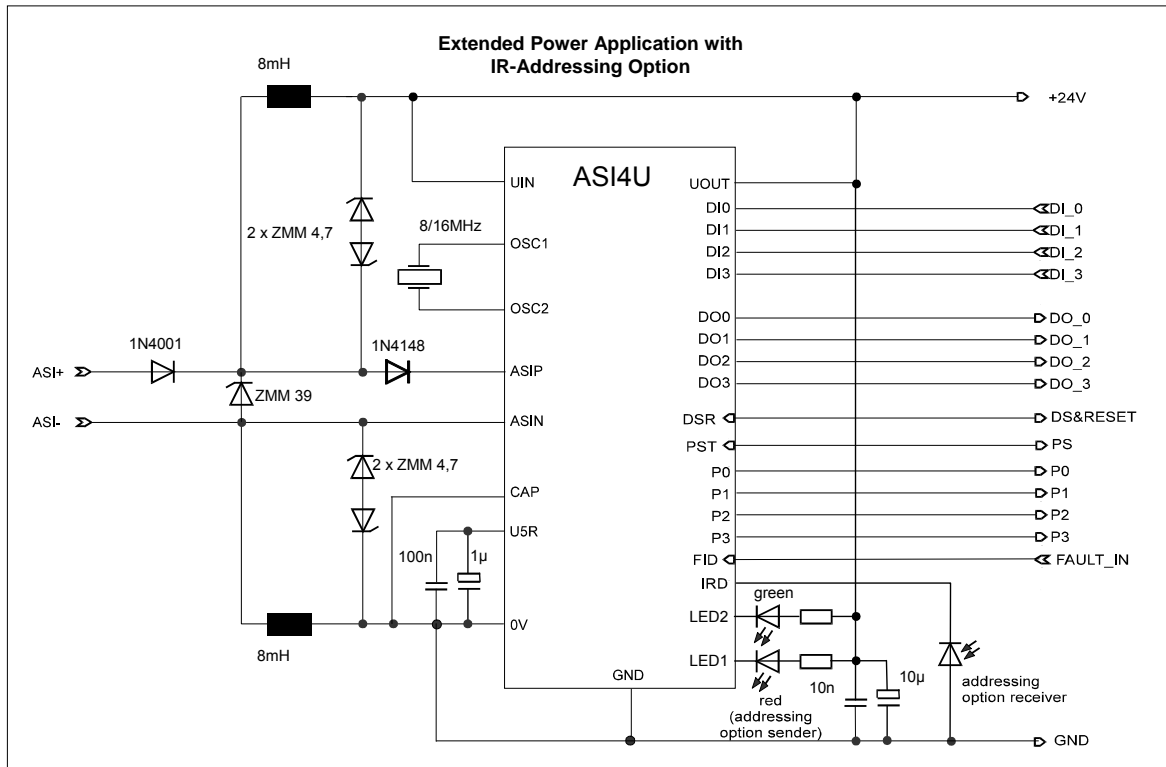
Extended Power Application with IR-Addressing Option

8mH

+24V

ASI4U

UIN

UOUT

2 x ZMM 4,7

8/16MHz

OSC1

OSC2

DI0
DI1
DI2
DI3

DI_0
DI_1
DI_2
DI_3

DO0
DO1
DO2
DO3

DO_0
DO_1
DO_2
DO_3

1N4001

1N4148

ASI+

ASIP

ZMM 39

ASI-

ASIN

DSR

DS&RESET

PST

PS

2 x ZMM 4,7

P0
P1
P2
P3

P0
P1
P2
P3

CAP

U5R

100n

1µ

FID

FAULT_IN

IRD

green

LED2

0V

8mH

LED1

GND

10n

10µ

red (addressing option sender)

addressing option receiver

GND